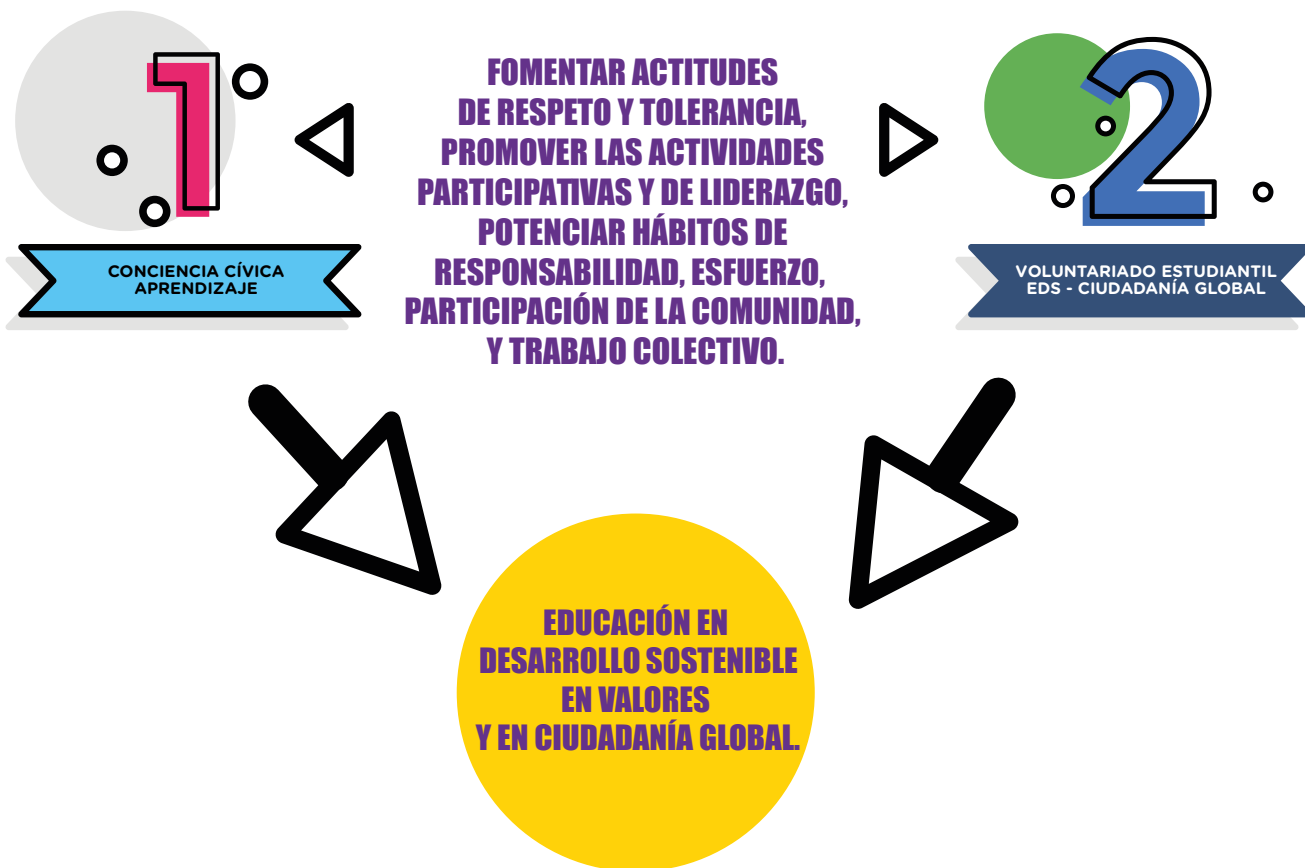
1

CONCIENCIA CÍVICA
APRENDIZAJE

FOMENTAR ACTITUDES DE RESPETO Y TOLERANCIA, PROMOVER LAS ACTIVIDADES PARTICIPATIVAS Y DE LIDERAZGO, POTENCIAR HÁBITOS DE RESPONSABILIDAD, ESFUERZO, PARTICIPACIÓN DE LA COMUNIDAD, Y TRABAJO COLECTIVO.

2

VOLUNTARIADO ESTUDIANTIL
EDS - CIUDADANÍA GLOBAL

EDUCACIÓN EN DESARROLLO SOSTENIBLE EN VALORES Y EN CIUDADANÍA GLOBAL.